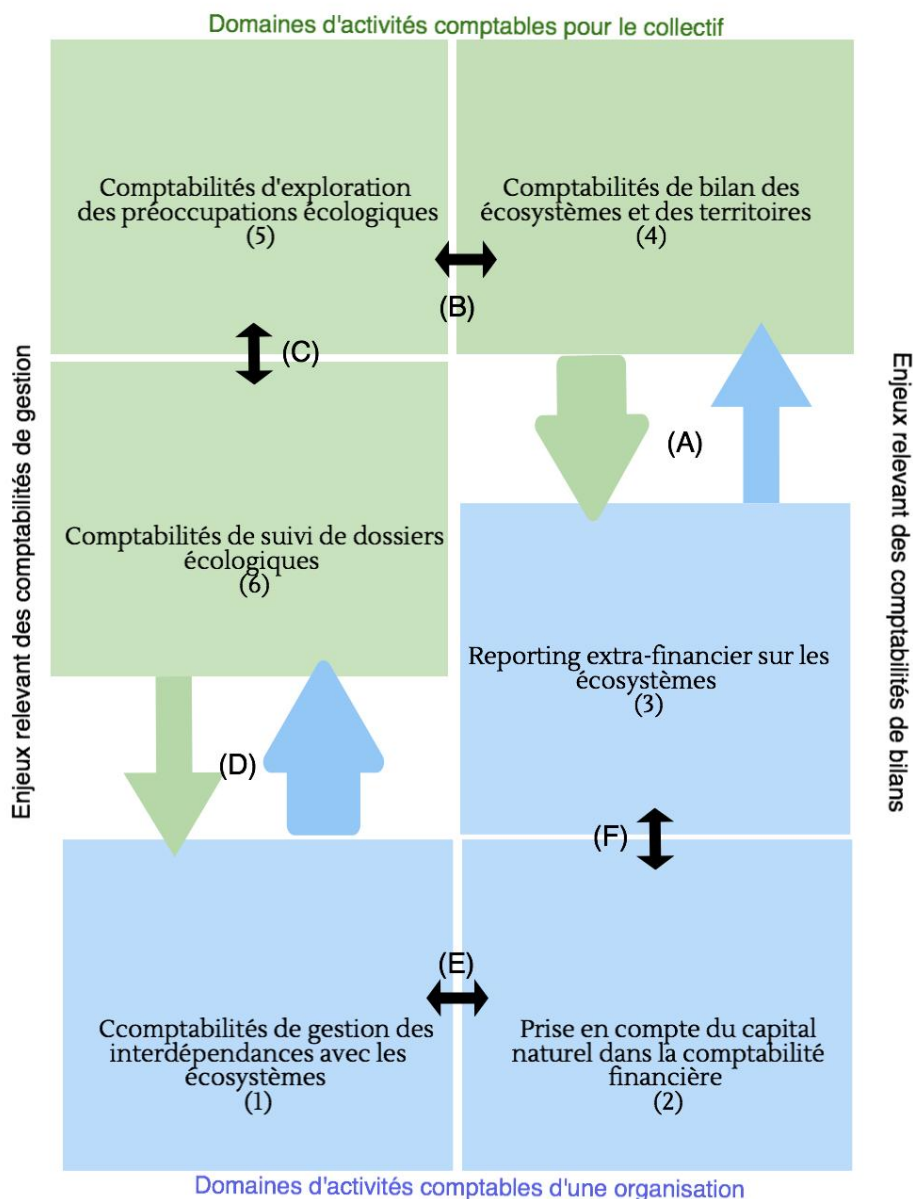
Domaines d'activités comptables pour le collectif

Comptabilités d'exploration des préoccupations écologiques
(5)

Comptabilités de bilan des écosystèmes et des territoires
(4)

(B)

(C)

Enjeux relevant des comptabilités de gestion

Enjeux relevant des comptabilités de bilans

(A)

Comptabilités de suivi de dossiers écologiques
(6)

Reporting extra-financier sur les écosystèmes
(3)

(D)

(F)

(E)

Ccomptabilités de gestion des interdépendances avec les écosystèmes
(1)

Prise en compte du capital naturel dans la comptabilité financière
(2)

Domaines d'activités comptables d'une organisation